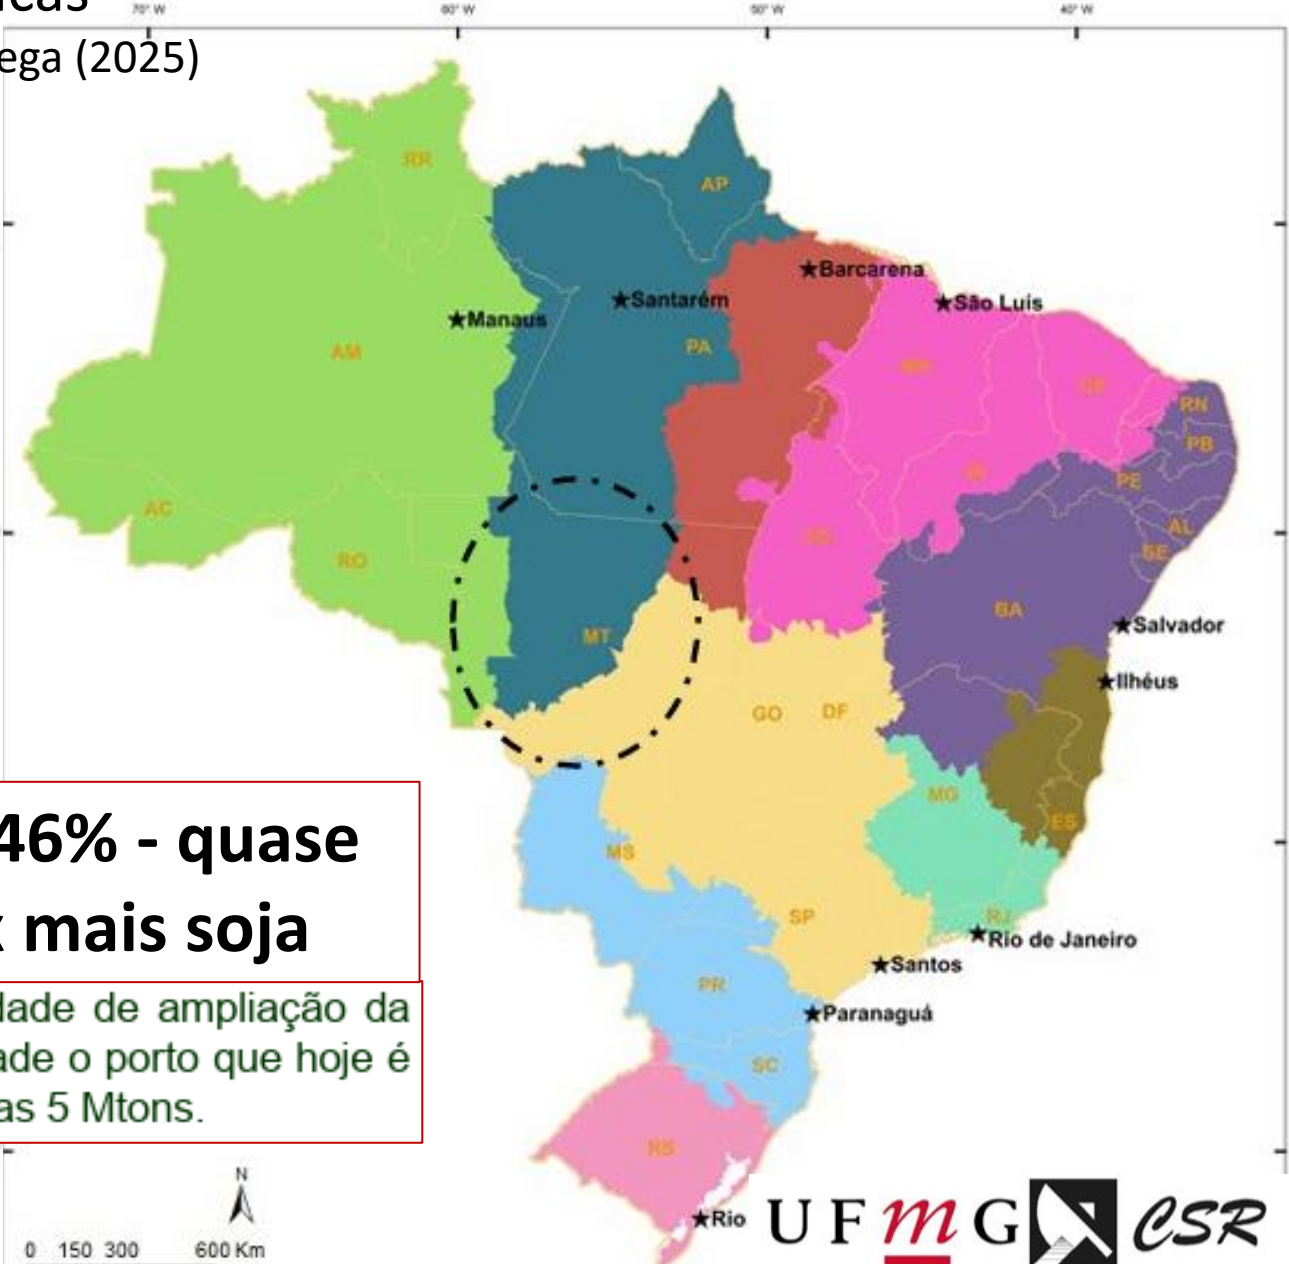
ega (2025)

70° W 60° W 50° W 40° W

RR
AP
AM
PA
AC
RO
MT
MA
CE
PI
RN
PB
PE
AL
SE
TO
BA
GO
DF
MG
ES
MS
SP
RJ
PR
SC
RS

★Barcarena
★São Luís
★Santarém
★Manaus
★Salvador
★Ilhéus
★Rio de Janeiro
★Santos
★Paranaguá
★Rio

46% - quase
mais soja

lade de ampliação da ade o porto que hoje é as 5 Mtons.

N

0 150 300 600 Km

UFMG CSR